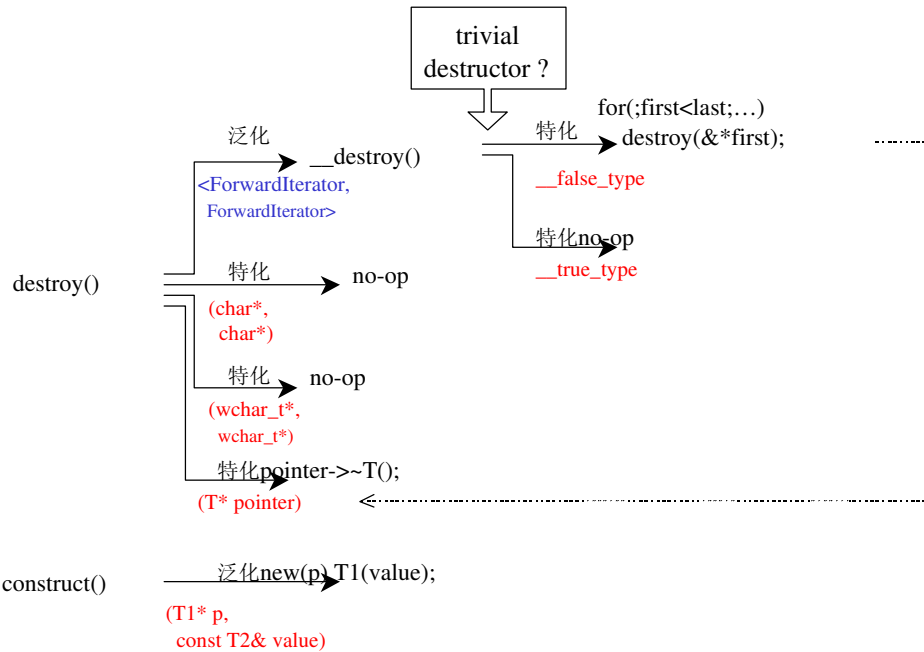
trivial destructor ?

for(;first<last;…)
destroy(&*first);

特化

__false_type

特化no-op

__true_type

泛化

__destroy()

<ForwardIterator, ForwardIterator>

destroy()

特化

no-op

(char*, char*)

特化

no-op

(wchar_t*, wchar_t*)

特化pointer->~T();

(T* pointer)

construct()

泛化new(p) T1(value);

(T1* p, const T2& value)